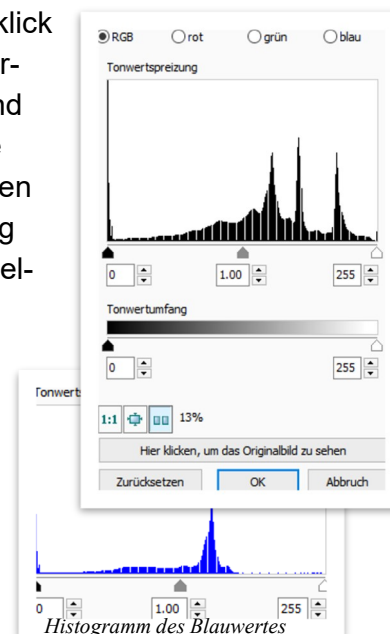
klick
r-
nd
e
en
g
el-

RGB
rot
grün
blau

Tonwertspreizung

0
1.00
255

Tonwertumfang

0
255

1:1
13%

Hier klicken, um das Originalbild zu sehen

Zurücksetzen
OK
Abbruch

Tonwerts

0
1.00
255

Histogramm des Blauwertes